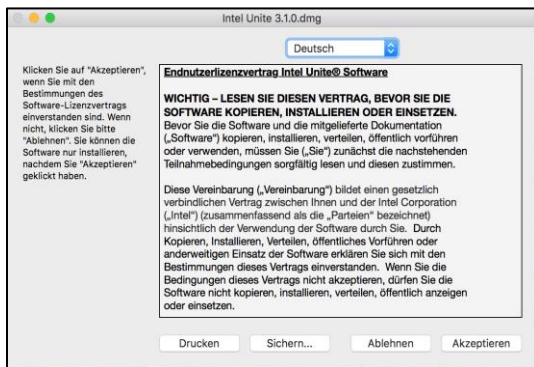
Intel Unite 3.1.0.dmg

Deutsch

Klicken Sie auf "Akzeptieren", wenn Sie mit den Bestimmungen des Software-Lizenzvertrags einverstanden sind. Wenn nicht, klicken Sie bitte "Ablehnen". Sie können die Software nur installieren, nachdem Sie "Akzeptieren" geklickt haben.

Endnutzerlizenzvertrag Intel Unite® Software

WICHTIG – LESEN SIE DIESEN VERTRAG, BEVOR SIE DIE SOFTWARE KOPIEREN, INSTALLIEREN ODER EINSETZEN. Bevor Sie die Software und die mitgelieferte Dokumentation („Software") kopieren, installieren, verteilen, öffentlich vorführen oder verwenden, müssen Sie („Sie") zunächst die nachstehenden Teilnahmebedingungen sorgfältig lesen und diesen zustimmen.

Diese Vereinbarung („Vereinbarung") bildet einen gesetzlich verbindlichen Vertrag zwischen Ihnen und der Intel Corporation („Intel") (zusammenfassend als die „Parteien" bezeichnet) hinsichtlich der Verwendung der Software durch Sie. Durch Kopieren, Installieren, Verteilen, öffentliches Vorführen oder anderweitigen Einsatz der Software erklären Sie sich mit den Bestimmungen dieses Vertrags einverstanden. Wenn Sie die Bedingungen dieses Vertrags nicht akzeptieren, dürfen Sie die Software nicht kopieren, installieren, verteilen, öffentlich anzeigen oder einsetzen.

Drucken | Sichern... | Ablehnen | Akzeptieren